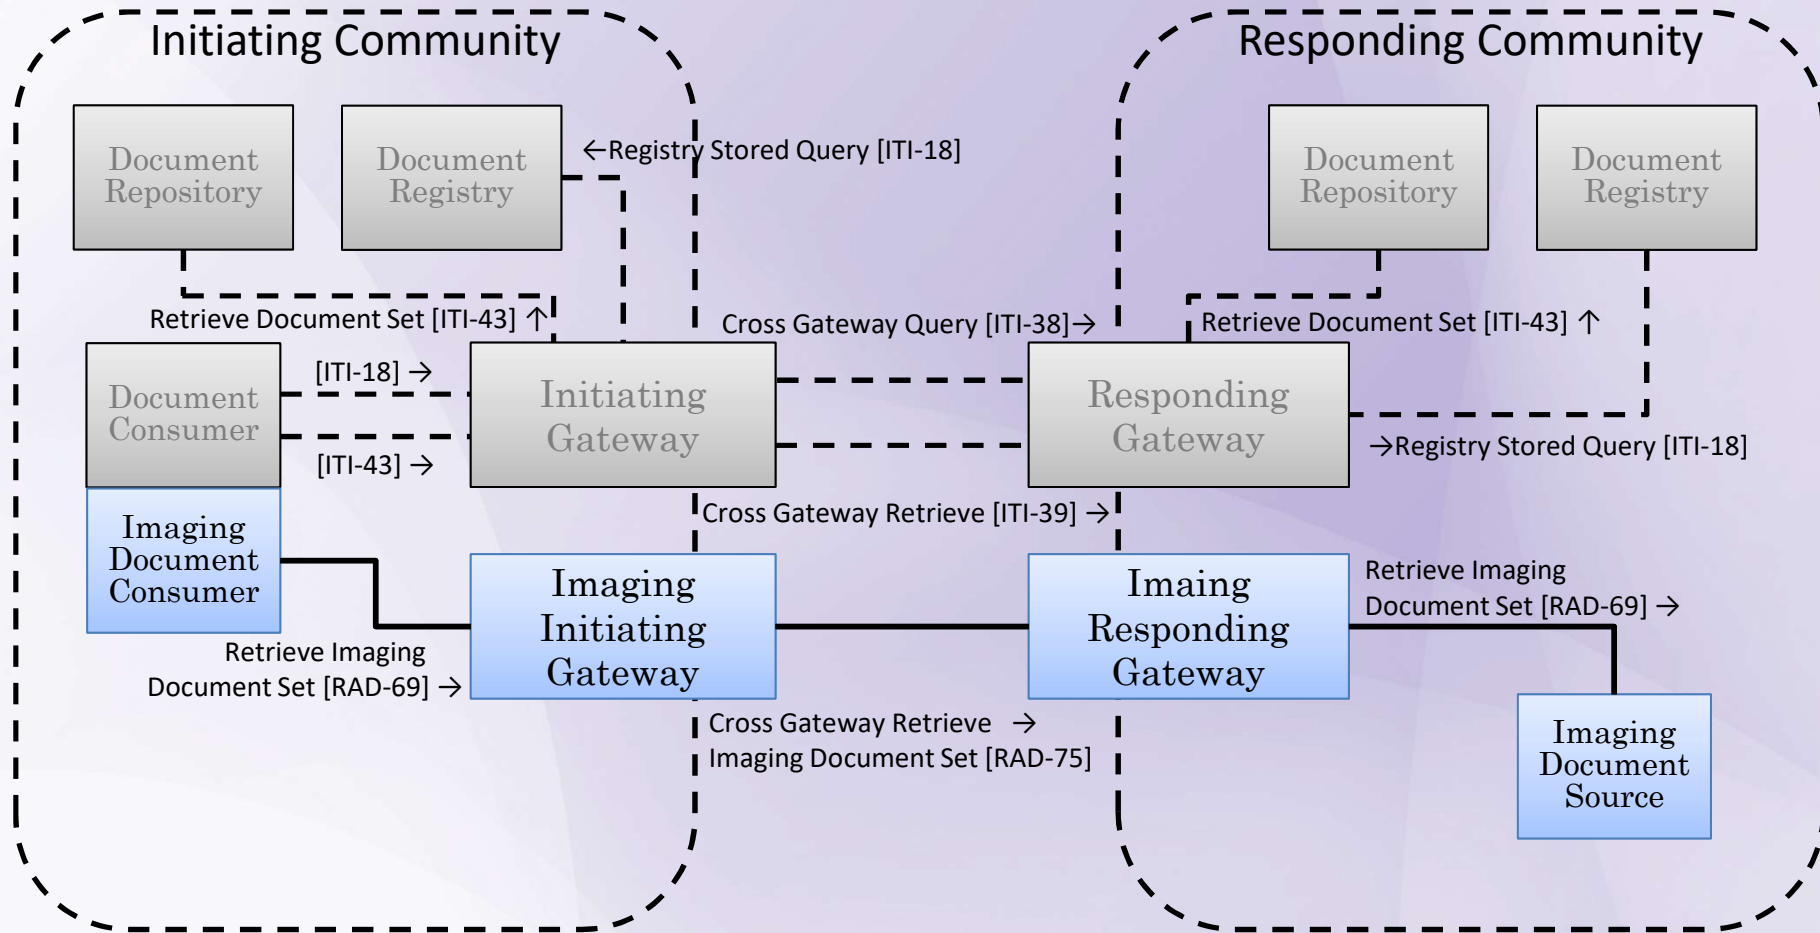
Initiating Community

Responding Community

Document Repository

Document Registry

←Registry Stored Query [ITI-18]

Document Repository

Document Registry

Retrieve Document Set [ITI-43] ↑

Cross Gateway Query [ITI-38]→

Retrieve Document Set [ITI-43] ↑

Document Consumer

[ITI-18] →

[ITI-43] →

Initiating Gateway

Responding Gateway

→Registry Stored Query [ITI-18]

Cross Gateway Retrieve [ITI-39] →

Imaging Document Consumer

Imaging Initiating Gateway

Imaing Responding Gateway

Retrieve Imaging Document Set [RAD-69] →

Retrieve Imaging Document Set [RAD-69] →

Cross Gateway Retrieve → Imaging Document Set [RAD-75]

Imaging Document Source